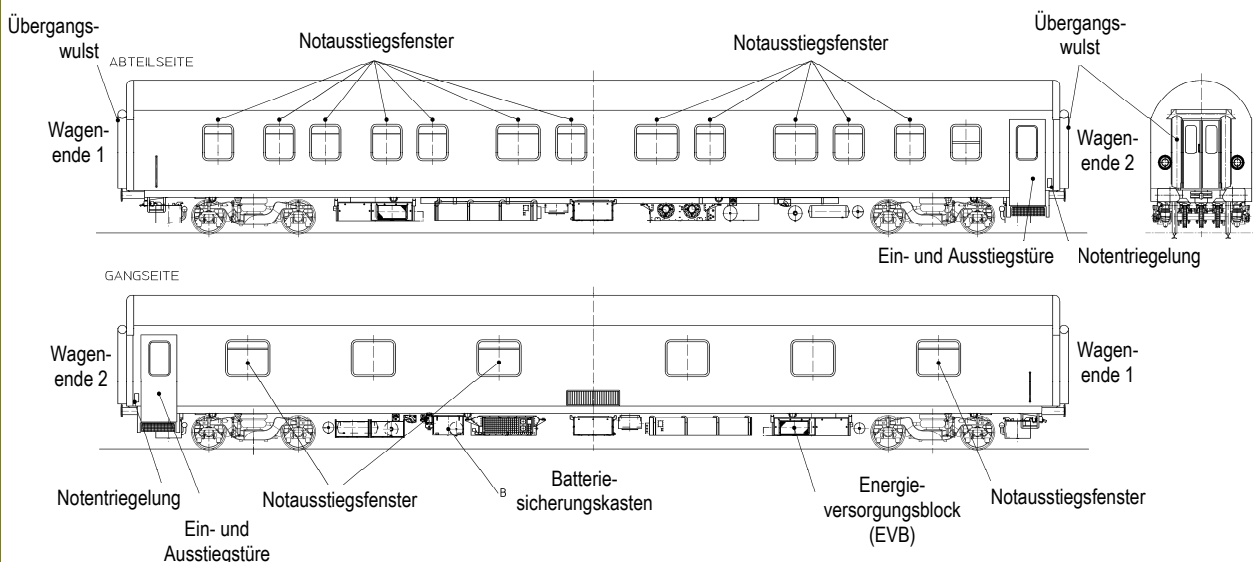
Übergangswulst

Notausstiegsfenster

Notausstiegsfenster

Übergangswulst

ABTEILSEITE

Wagenende 1

Wagenende 2

Ein- und Ausstiegstüre

Notentriegelung

GANGSEITE

Wagenende 2

Wagenende 1

Notentriegelung

Ein- und Ausstiegstüre

Notausstiegsfenster

B

Batteriesicherungskasten

Energieversorgungsblock (EVB)

Notausstiegsfenster